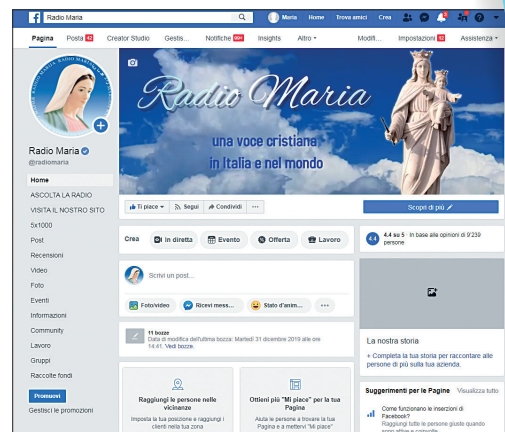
Radio Maria

Maria Home Trova amici Crea

Pagina Posta 42 Creator Studio Gestis... Notifiche 20+ Insights Altro Modifi... Impostazioni 12 Assistenza

RADIO MARIA

Radio Maria

una voce cristiana
in Italia e nel mondo

Radio Maria
@radiomaria

Home
ASCOLTA LA RADIO
VISITA IL NOSTRO SITO
5x1000
Post
Recensioni
Video
Foto
Eventi
Informazioni
Community
Lavoro
Gruppi
Raccolte fondi

Promuovi
Gestisci le promozioni

Ti piace Segui Condividi ···

Scopri di più

Crea In diretta Evento Offerta Lavoro

Scrivi un post...

Foto/video Ricevi mess... Stato d'anim... ···

11 bozze
Data di modifica dell'ultima bozza: Martedì 31 dicembre 2019 alle ore 14:41. Vedi bozze.

Raggiungi le persone nelle vicinanze
Imposta la tua posizione e raggiungi i clienti nella tua zona

Ottieni più "Mi piace" per la tua Pagina
Aiuta le persone a trovare la tua Pagina e a mettervi "Mi piace"

4.4 su 5 · In base alle opinioni di 9'239 persone

La nostra storia
+ Completa la tua storia per raccontare alle persone di più sulla tua azienda.

Suggerimenti per le Pagine Visualizza tutto

Come funzionano le inserzioni di Facebook?